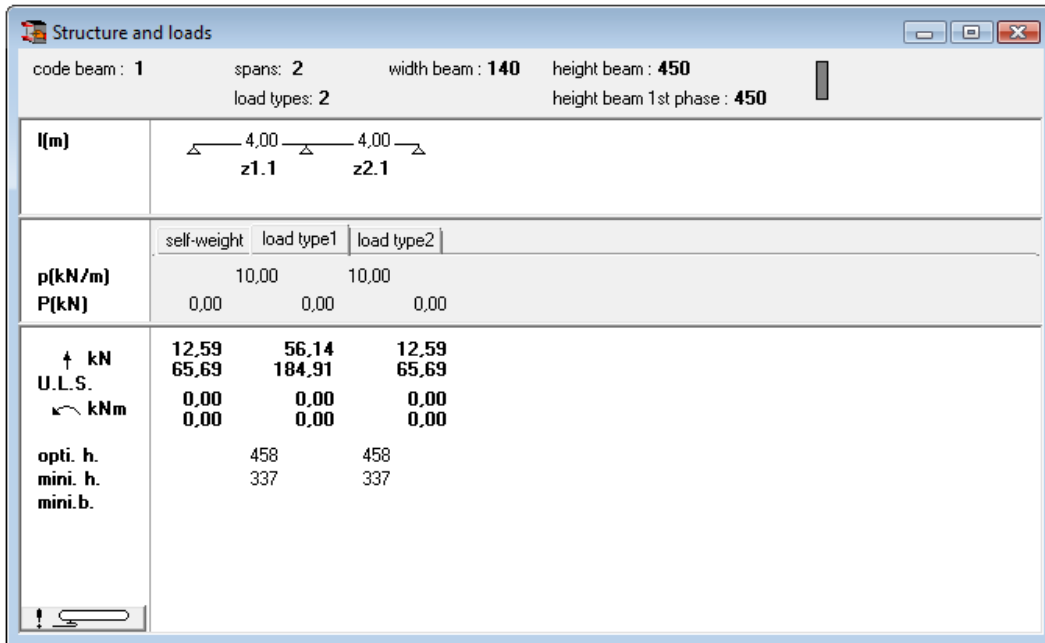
Structure and loads

code beam : **1**

spans: **2**

load types: **2**

width beam : **140**

height beam : **450**

height beam 1st phase : **450**

**l(m)**

4,00 4,00

**z1.1** **z2.1**

self-weight | load type1 | load type2

**p(kN/m)** 10,00 10,00

**P(kN)** 0,00 0,00 0,00

**kN**

**U.L.S.**

**kNm**

| | | |
|---|---|---|
| **12,59** | **56,14** | **12,59** |
| **65,69** | **184,91** | **65,69** |
| **0,00** | **0,00** | **0,00** |
| **0,00** | **0,00** | **0,00** |

**opti. h.** 458 458

**mini. h.** 337 337

**mini.b.**

!